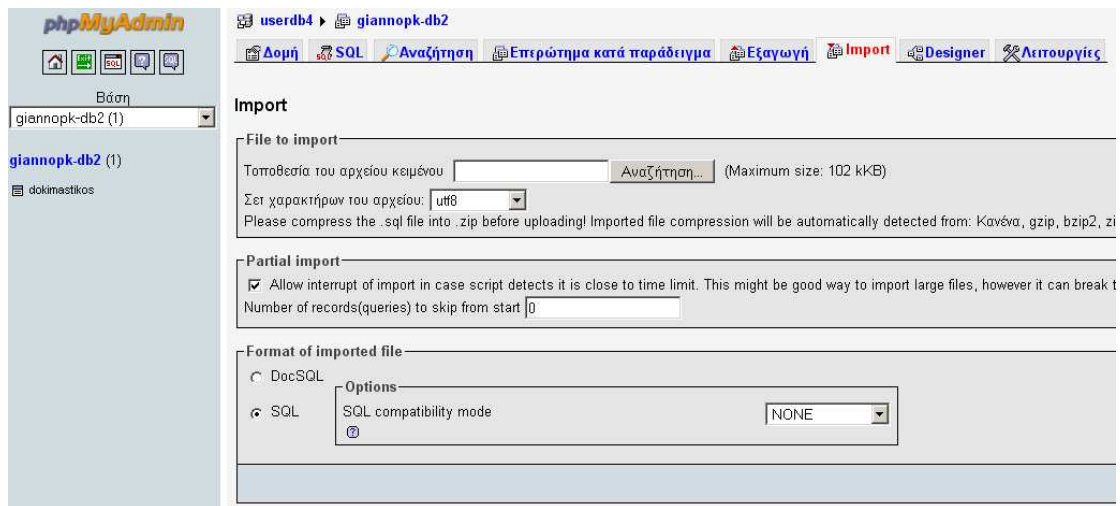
phpMyAdmin

Βάση
giannopk-db2 (1)

giannopk-db2 (1)

dokimastikos

userdb4 ▸ giannopk-db2

Δομή SQL Αναζήτηση Επερώτημα κατά παράδειγμα Εξαγωγή Import Designer Λειτουργίες

Import

File to import

Τοποθεσία του αρχείου κειμένου Αναζήτηση... (Maximum size: 102 kKB)

Σετ χαρακτήρων του αρχείου: utf8

Please compress the .sql file into .zip before uploading! Imported file compression will be automatically detected from: Κανένα, gzip, bzip2, zi

Partial import

Allow interrupt of import in case script detects it is close to time limit. This might be good way to import large files, however it can break t

Number of records(queries) to skip from start 0

Format of imported file

DocSQL

SQL

Options

SQL compatibility mode NONE